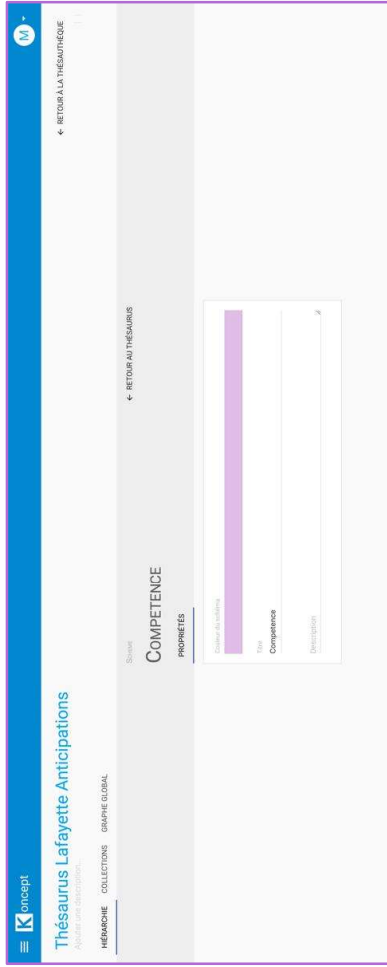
Koncept

M

← RETOUR À LA THÉSAUTHÈQUE

Thésaurus Lafayette Anticipations

Ajouter une description...

HIÉRARCHIE COLLECTIONS GRAPHE GLOBAL

← RETOUR AU THÉSAURUS

Schéma

COMPETENCE

PROPRIÉTÉS

Couleur du schéma

Titre

Competence

Description